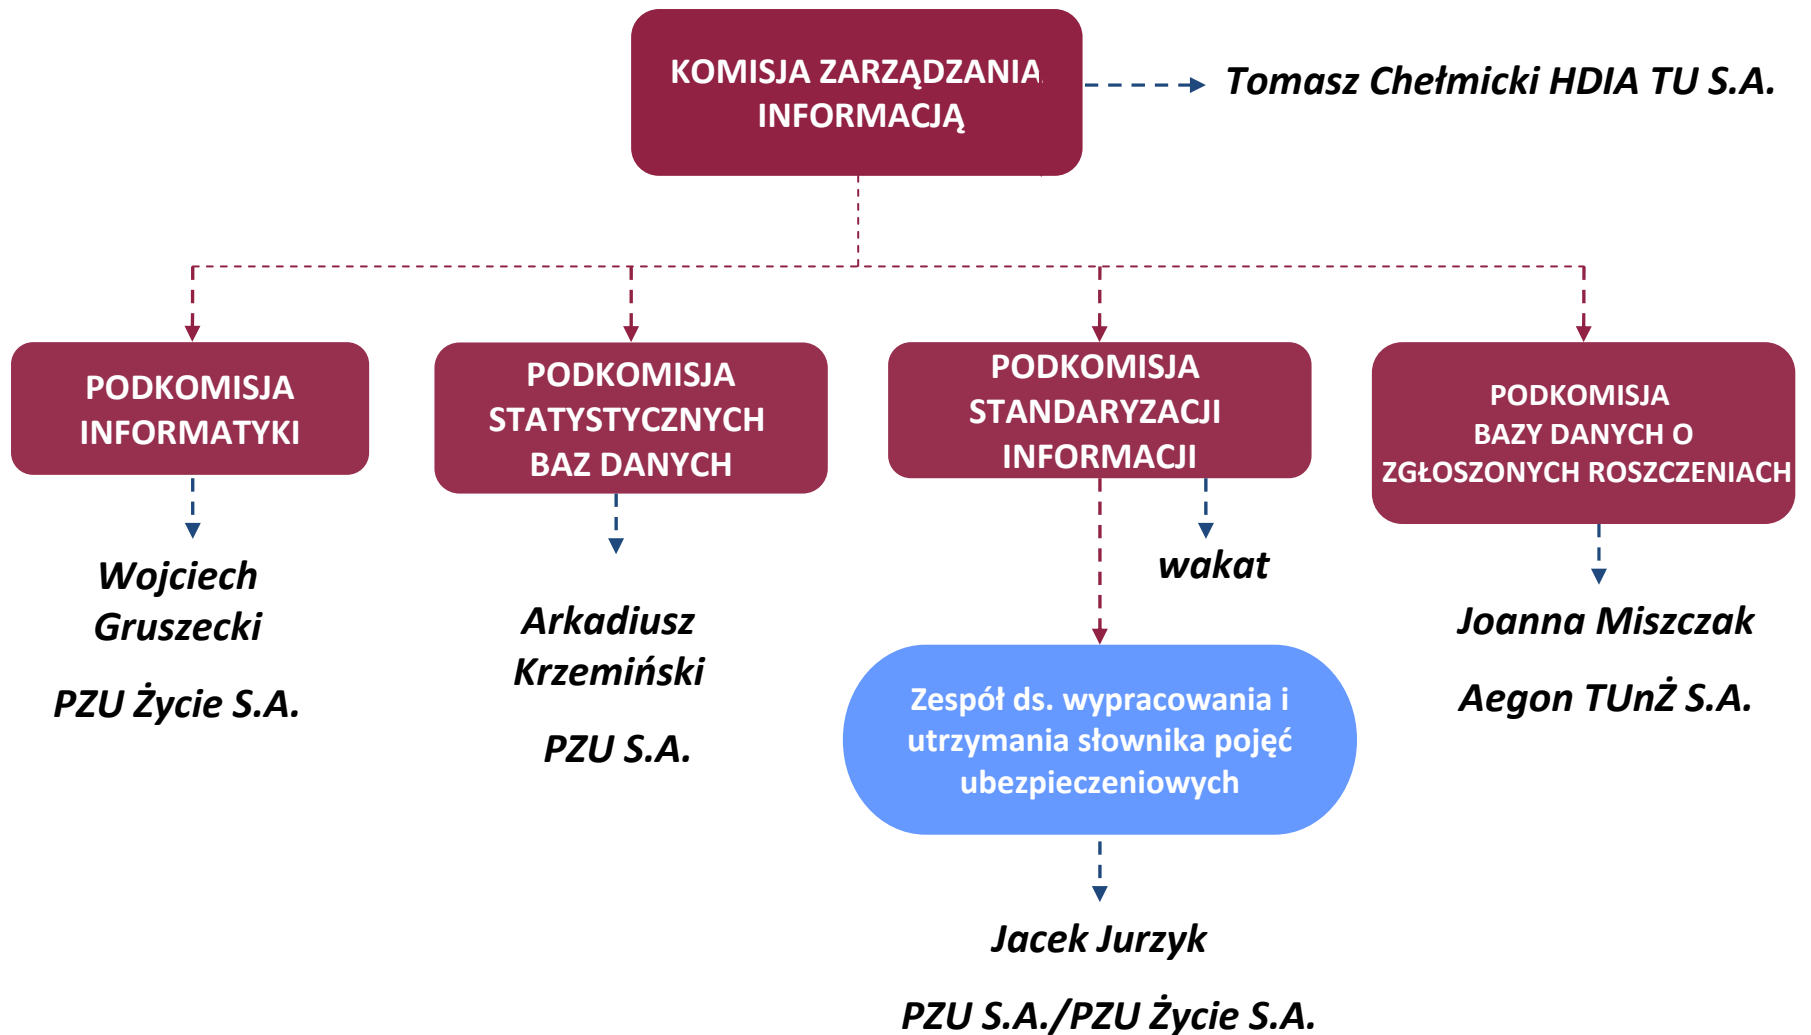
KOMISJA ZARZĄDZANIA INFORMACJĄ

Tomasz Chełmicki HDIA TU S.A.

PODKOMISJA INFORMATYKI

Wojciech Gruszecki

PZU Życie S.A.

PODKOMISJA STATYSTYCZNYCH BAZ DANYCH

Arkadiusz Krzemiński

PZU S.A.

PODKOMISJA STANDARYZACJI INFORMACJI

wakat

Zespół ds. wypracowania i utrzymania słownika pojęć ubezpieczeniowych

Jacek Jurzyk

PZU S.A./PZU Życie S.A.

PODKOMISJA BAZY DANYCH O ZGŁOSZONYCH ROSZCZENIACH

Joanna Miszczak

Aegon TUnŻ S.A.